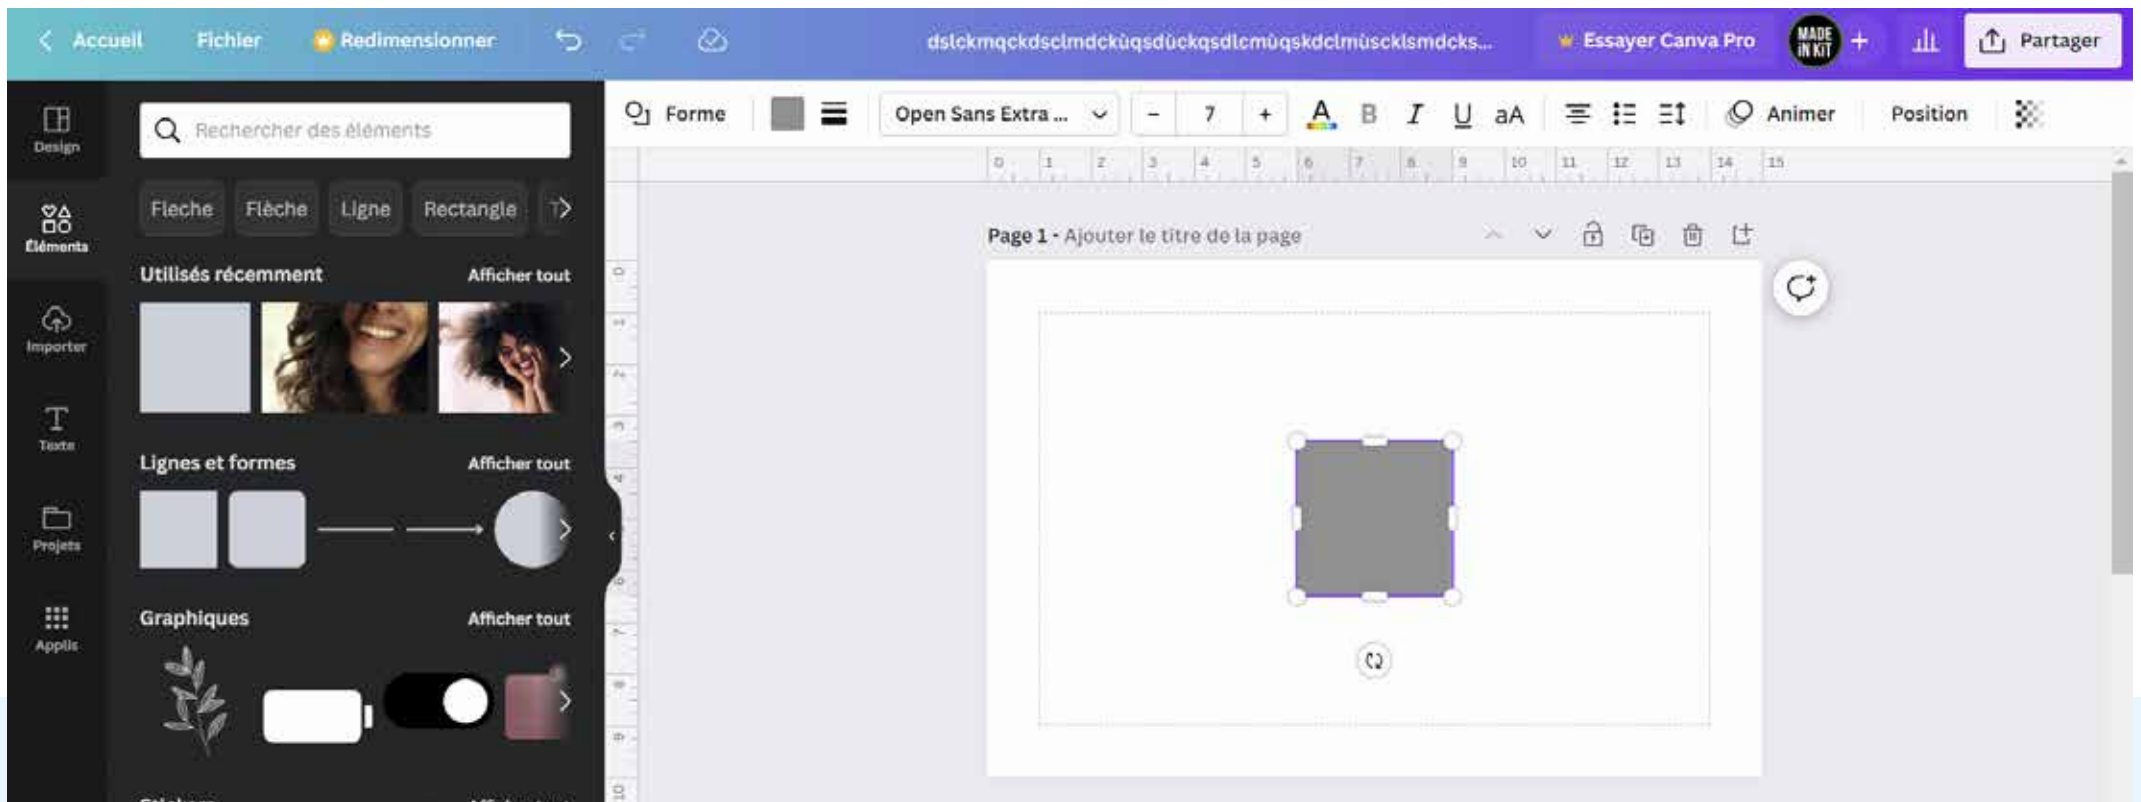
Accueil Fichier Redimensionner dslckmqckdsclmdckùqsdùckqsdlcmùqskdclmùscklsmdcks... Essayer Canva Pro MADE IN KIT + Partager

Design
Éléments
Importer
Texte
Projets
Applis

Rechercher des éléments

Fleche Flèche Ligne Rectangle

Utilisés récemment Afficher tout

Lignes et formes Afficher tout

Graphiques Afficher tout

Forme Open Sans Extra ... – 7 + A B I U aA Animer Position

0 1 2 3 4 5 6 7 8 9 10 11 12 13 14 15

Page 1 - Ajouter le titre de la page